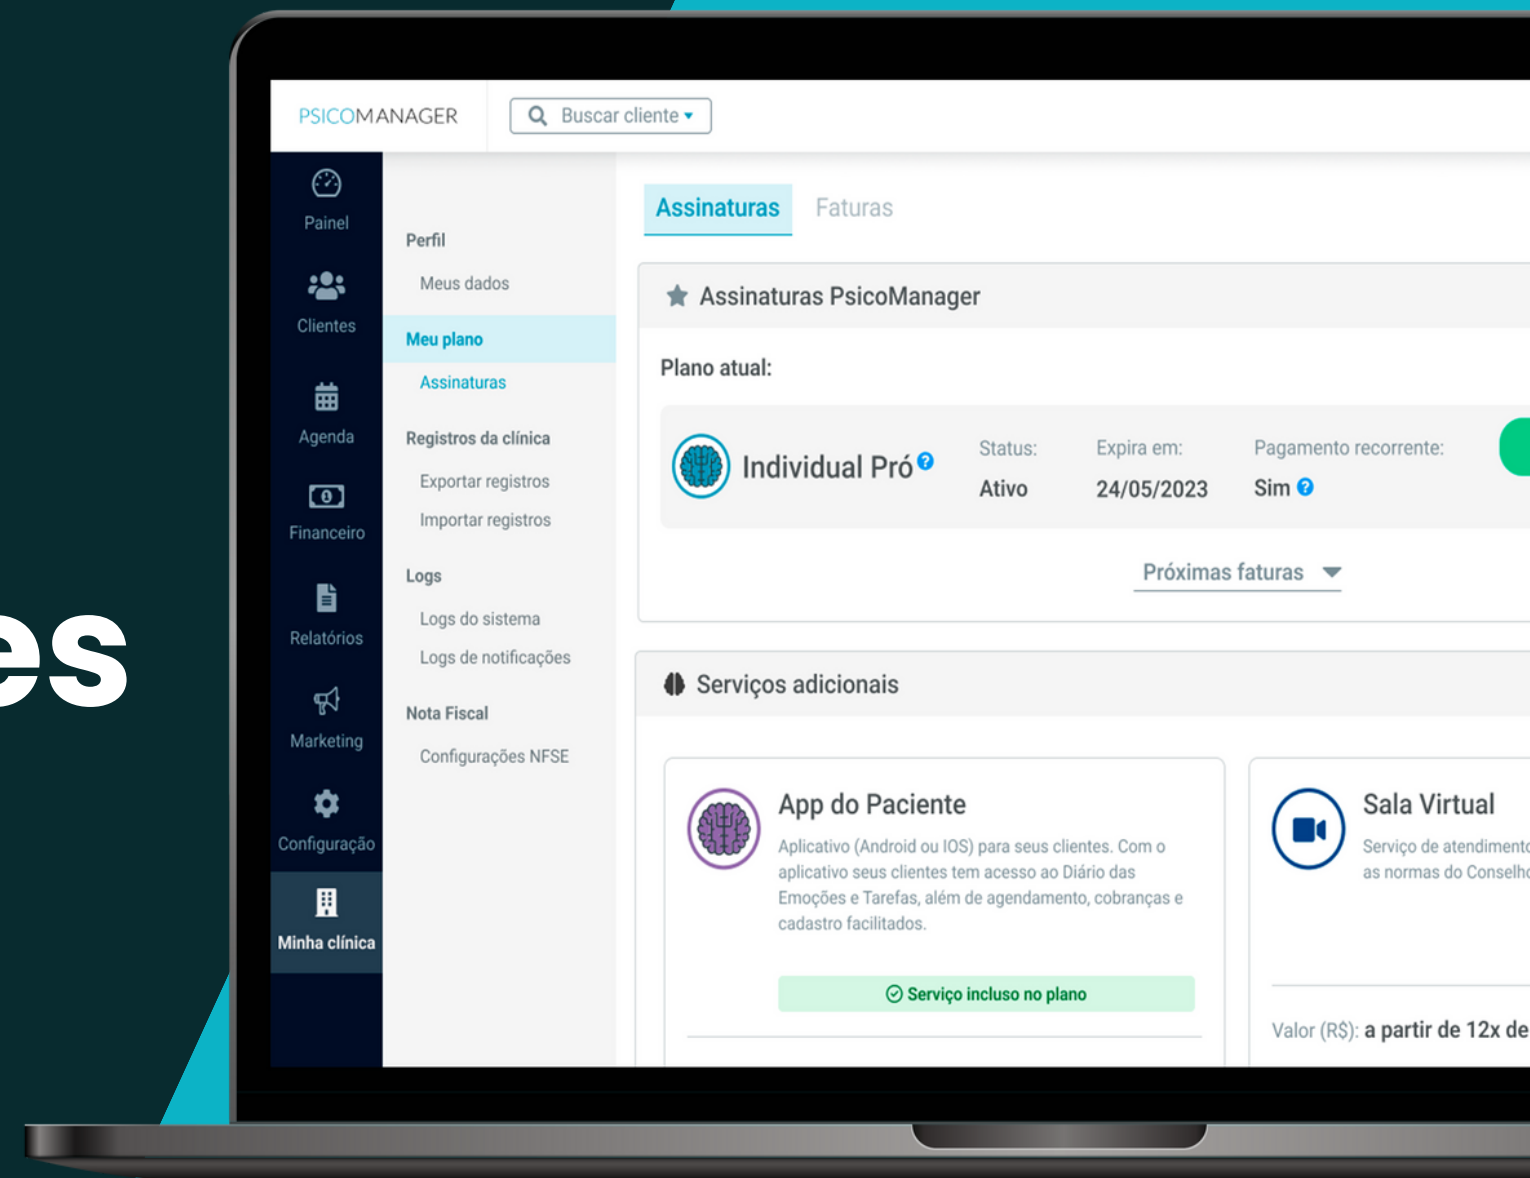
es

PSICOMANAGER

Buscar cliente

Painel

Clientes

Agenda

Financeiro

Relatórios

Marketing

Configuração

Minha clínica

Perfil

Meus dados

Meu plano

Assinaturas

Registros da clínica

Exportar registros

Importar registros

Logs

Logs do sistema

Logs de notificações

Nota Fiscal

Configurações NFSE

Assinaturas Faturas

Assinaturas PsicoManager

Plano atual:

Individual Pró

Status: Ativo

Expira em: 24/05/2023

Pagamento recorrente: Sim

Próximas faturas

Serviços adicionais

App do Paciente

Aplicativo (Android ou IOS) para seus clientes. Com o aplicativo seus clientes tem acesso ao Diário das Emoções e Tarefas, além de agendamento, cobranças e cadastro facilitados.

Serviço incluso no plano

Sala Virtual

Serviço de atendimento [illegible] as normas do Conselh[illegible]

Valor (R$): a partir de 12x de